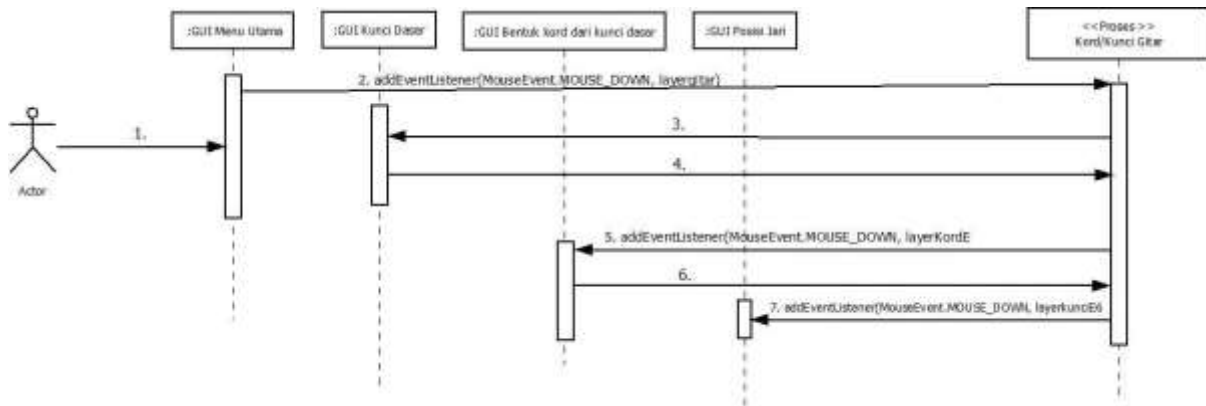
:GUI Menu Utama

:GUI Kunci Dasar

:GUI Bentuk kord dari kunci dasar

:GUI Posisi Jari

<<Proses>>
Kord/Kunci Gitar

2. addEventListener(MouseEvent.MOUSE_DOWN, layergitar)

1.

3.

4.

Actor

5. addEventListener(MouseEvent.MOUSE_DOWN, layerKordE

6.

7. addEventListener(MouseEvent.MOUSE_DOWN, layerkunciE6